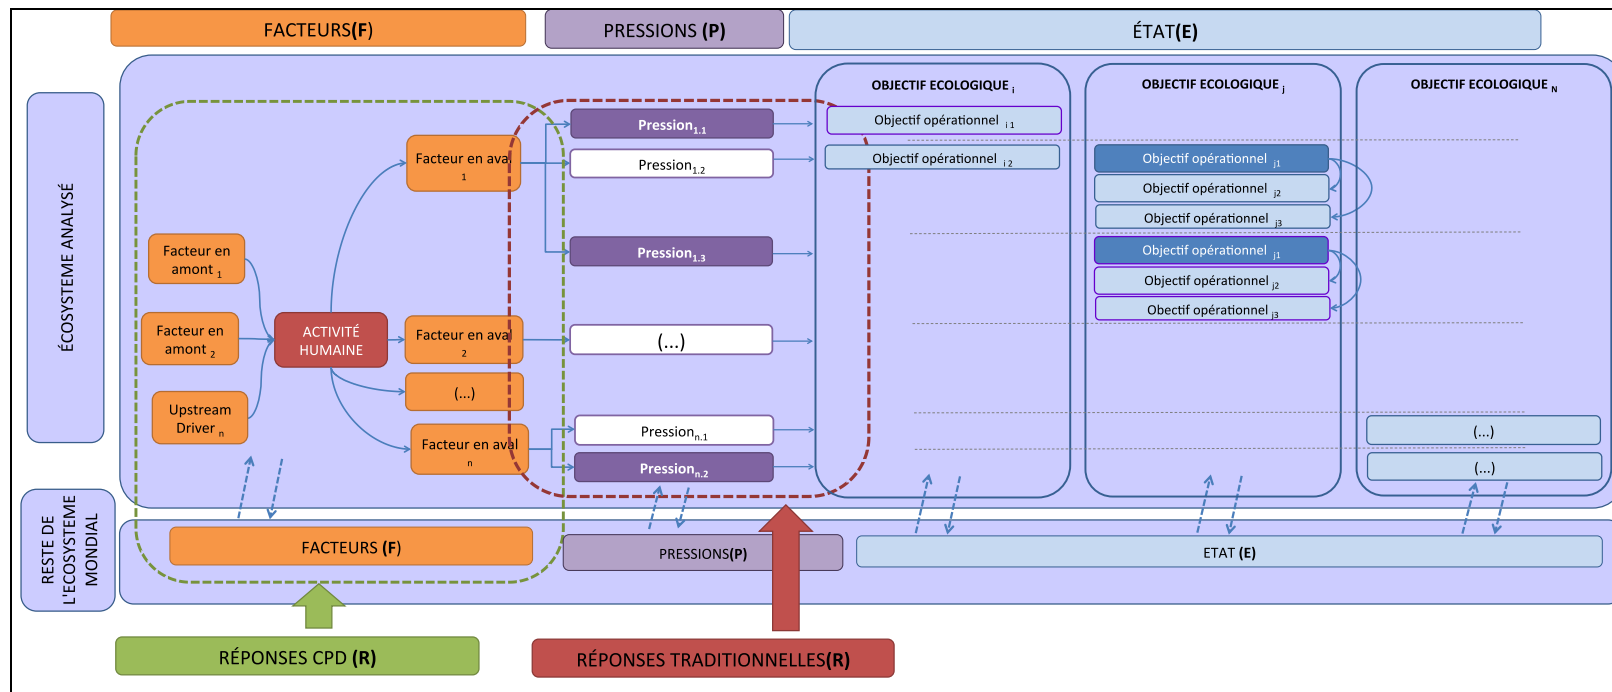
FACTEURS(F)

PRESSIONS (P)

ÉTAT(E)

ÉCOSYSTEME ANALYSÉ

OBJECTIF ECOLOGIQUE $_i$

OBJECTIF ECOLOGIQUE $_j$

OBJECTIF ECOLOGIQUE $_N$

Facteur en amont $_1$

Facteur en amont $_2$

Upstream Driver $_n$

ACTIVITÉ HUMAINE

Facteur en aval $_1$

Facteur en aval $_2$

(...)

Facteur en aval $_n$

Pression$_{1.1}$

Pression$_{1.2}$

Pression$_{1.3}$

(...)

Pression$_{n.1}$

Pression$_{n.2}$

Objectif opérationnel $_{i1}$

Objectif opérationnel $_{i2}$

Objectif opérationnel $_{j1}$

Objectif opérationnel $_{j2}$

Objectif opérationnel $_{j3}$

Objectif opérationnel $_{j1}$

Objectif opérationnel $_{j2}$

Obectif opérationnel $_{j3}$

(...)

(...)

RESTE DE L'ECOSYSTEME MONDIAL

FACTEURS (F)

PRESSIONS(P)

ETAT (E)

RÉPONSES CPD (R)

RÉPONSES TRADITIONNELLES(R)